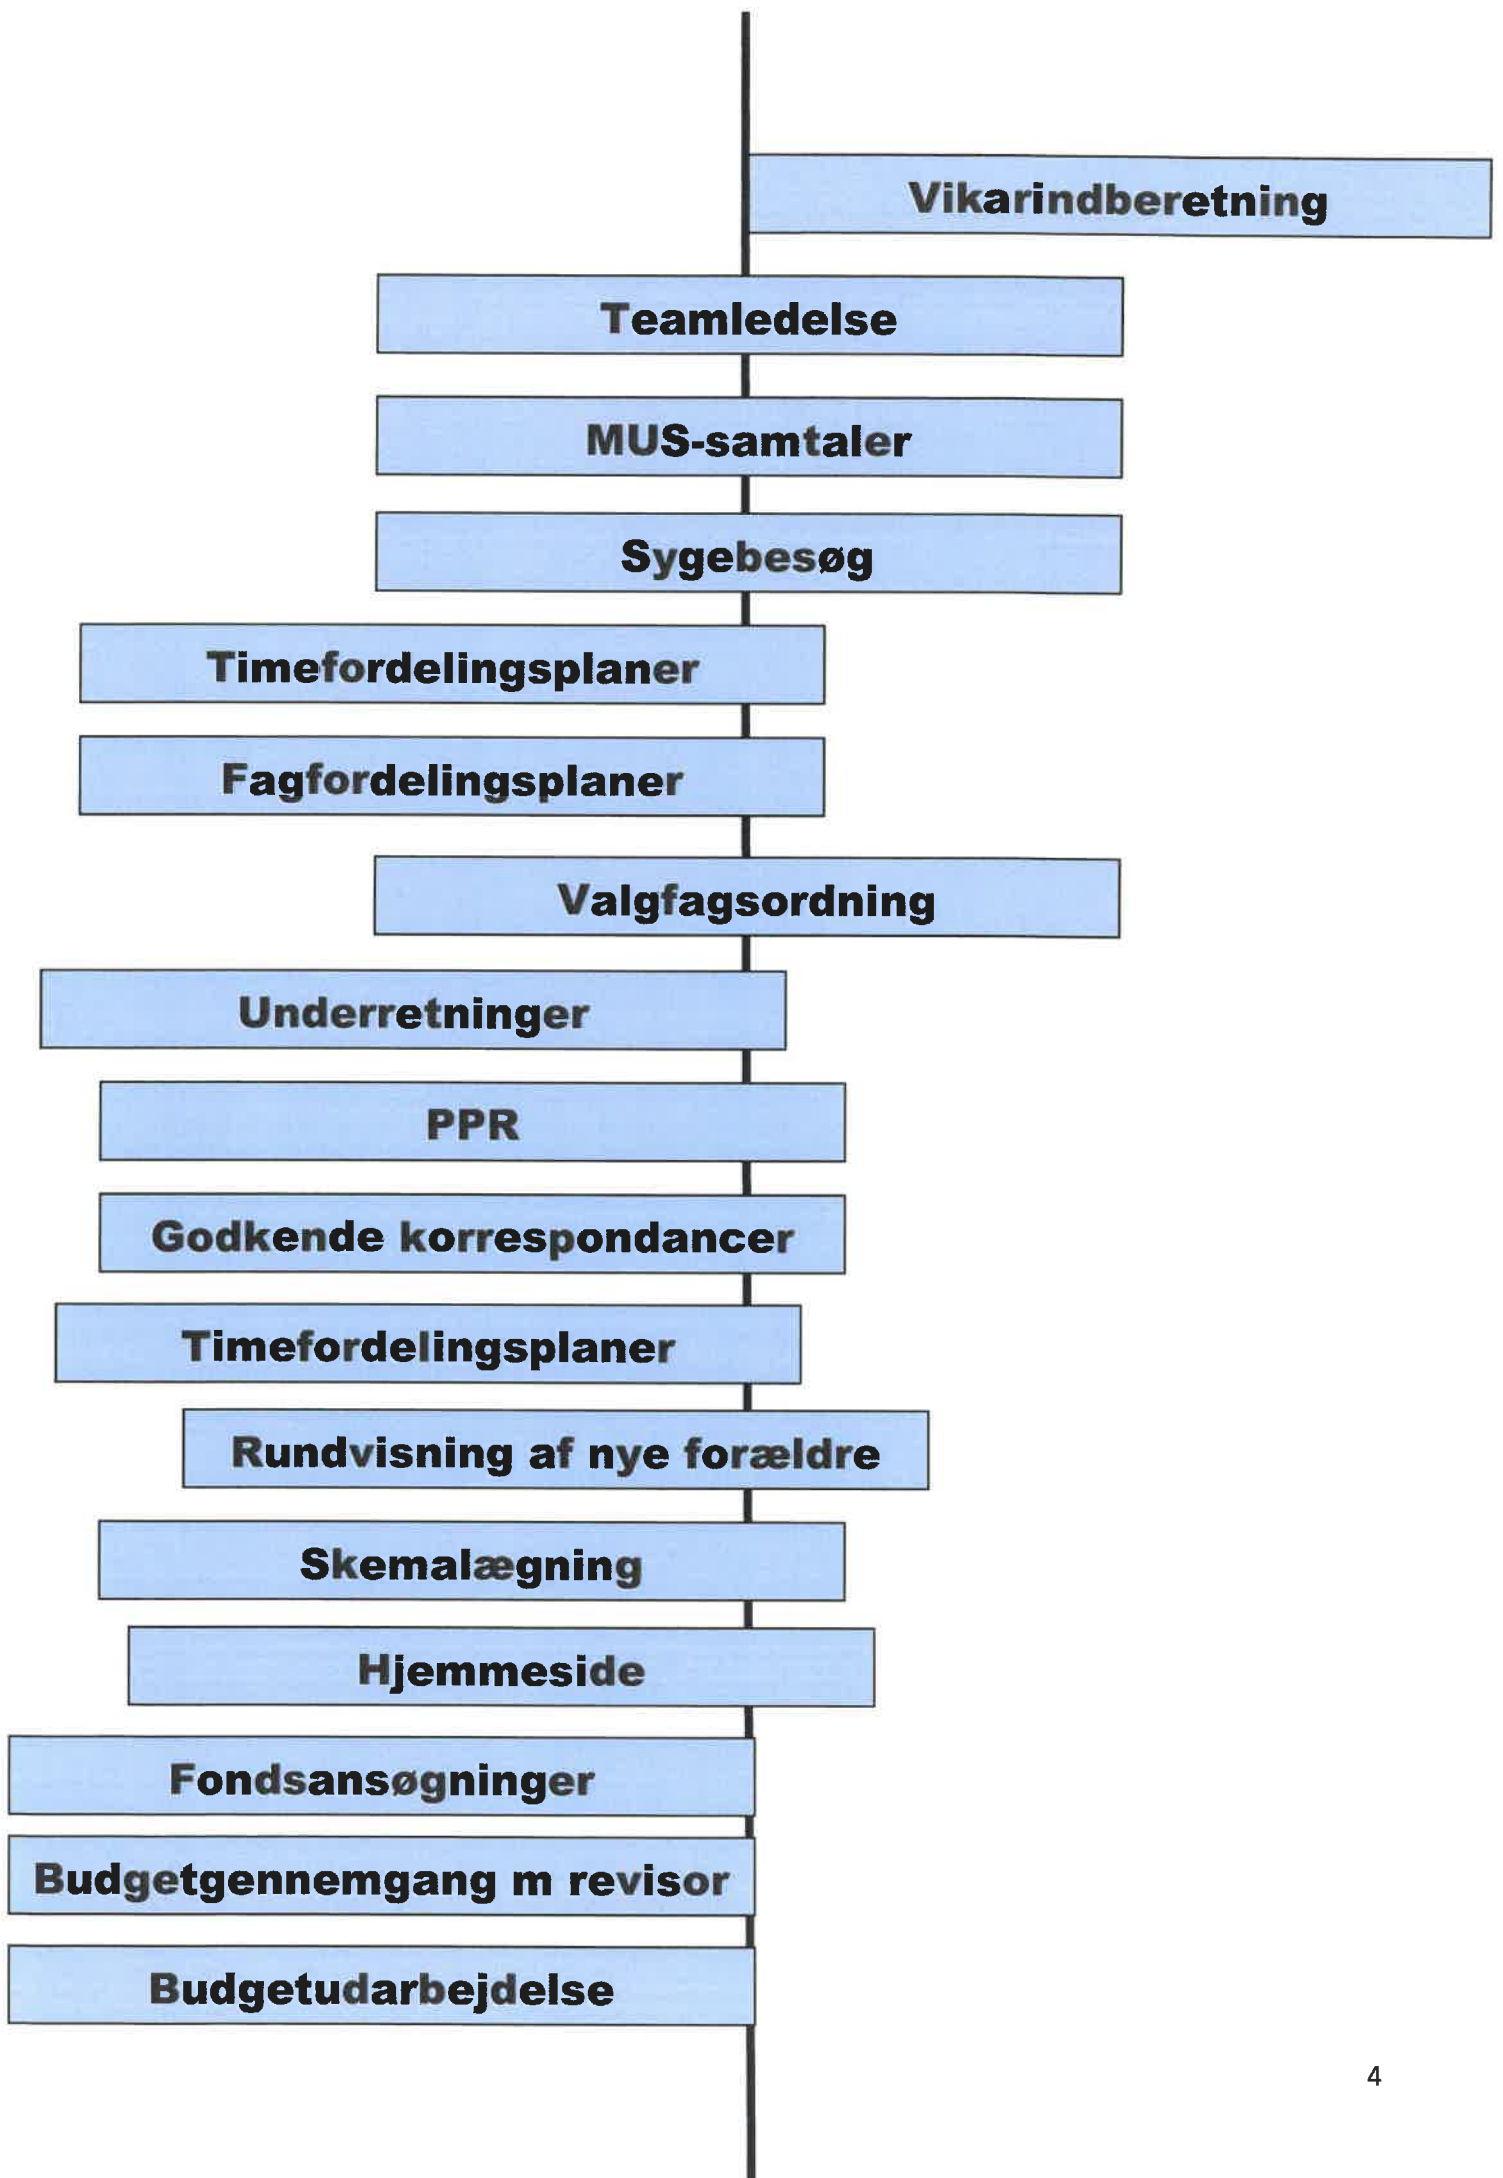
Vikarindberetning

Teamledelse

MUS-samtaler

Sygebesøg

Timefordelingsplaner

Fagfordelingsplaner

Valgfagsordning

Underretninger

PPR

Godkende korrespondancer

Timefordelingsplaner

Rundvisning af nye forældre

Skemalægning

Hjemmeside

Fondsansøgninger

Budgetgennemgang m revisor

Budgetudarbejdelse

4